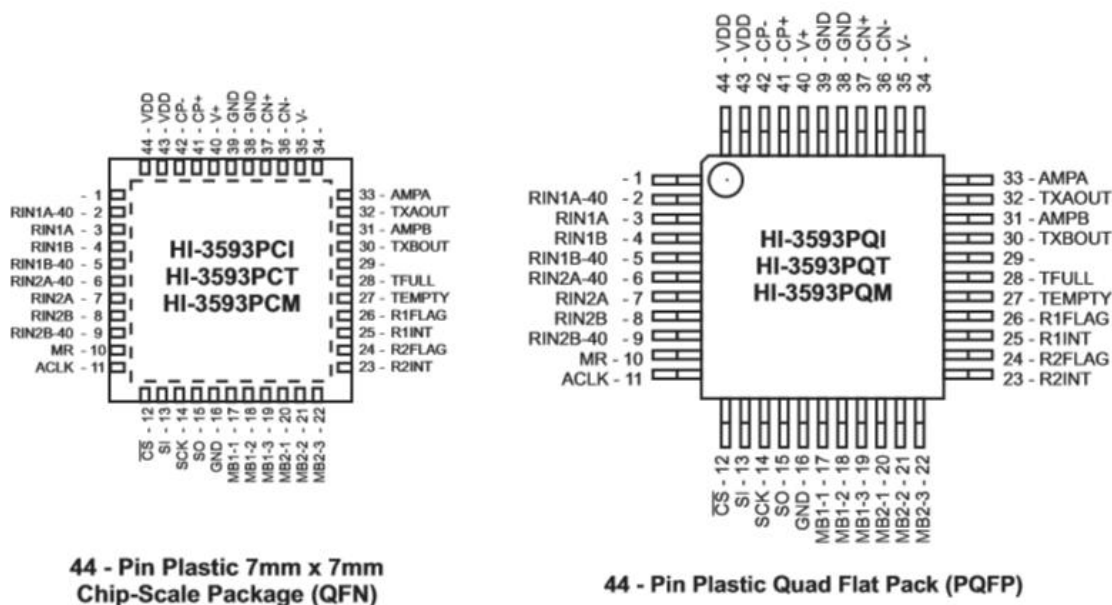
44 - VDD
43 - VDD
42 - CP-
41 - CP+
40 - V+
39 - GND
38 - GND
37 - CN+
36 - CN-
35 - V-
34 -

- 1
RIN1A-40 - 2
RIN1A - 3
RIN1B - 4
RIN1B-40 - 5
RIN2A-40 - 6
RIN2A - 7
RIN2B - 8
RIN2B-40 - 9
MR - 10
ACLK - 11

HI-3593PCI
HI-3593PCT
HI-3593PCM

33 - AMPA
32 - TXAOUT
31 - AMPB
30 - TXBOUT
29 -
28 - TFULL
27 - TEMPTY
26 - R1FLAG
25 - R1INT
24 - R2FLAG
23 - R2INT

$\overline{CS}$ - 12
SI - 13
SCK - 14
SO - 15
GND - 16
MB1-1 - 17
MB1-2 - 18
MB1-3 - 19
MB2-1 - 20
MB2-2 - 21
MB2-3 - 22

44 - Pin Plastic 7mm x 7mm Chip-Scale Package (QFN)

44 - VDD
43 - VDD
42 - CP-
41 - CP+
40 - V+
39 - GND
38 - GND
37 - CN+
36 - CN-
35 - V-
34 -

- 1
RIN1A-40 - 2
RIN1A - 3
RIN1B - 4
RIN1B-40 - 5
RIN2A-40 - 6
RIN2A - 7
RIN2B - 8
RIN2B-40 - 9
MR - 10
ACLK - 11

HI-3593PQI
HI-3593PQT
HI-3593PQM

33 - AMPA
32 - TXAOUT
31 - AMPB
30 - TXBOUT
29 -
28 - TFULL
27 - TEMPTY
26 - R1FLAG
25 - R1INT
24 - R2FLAG
23 - R2INT

$\overline{CS}$ - 12
SI - 13
SCK - 14
SO - 15
GND - 16
MB1-1 - 17
MB1-2 - 18
MB1-3 - 19
MB2-1 - 20
MB2-2 - 21
MB2-3 - 22

44 - Pin Plastic Quad Flat Pack (PQFP)